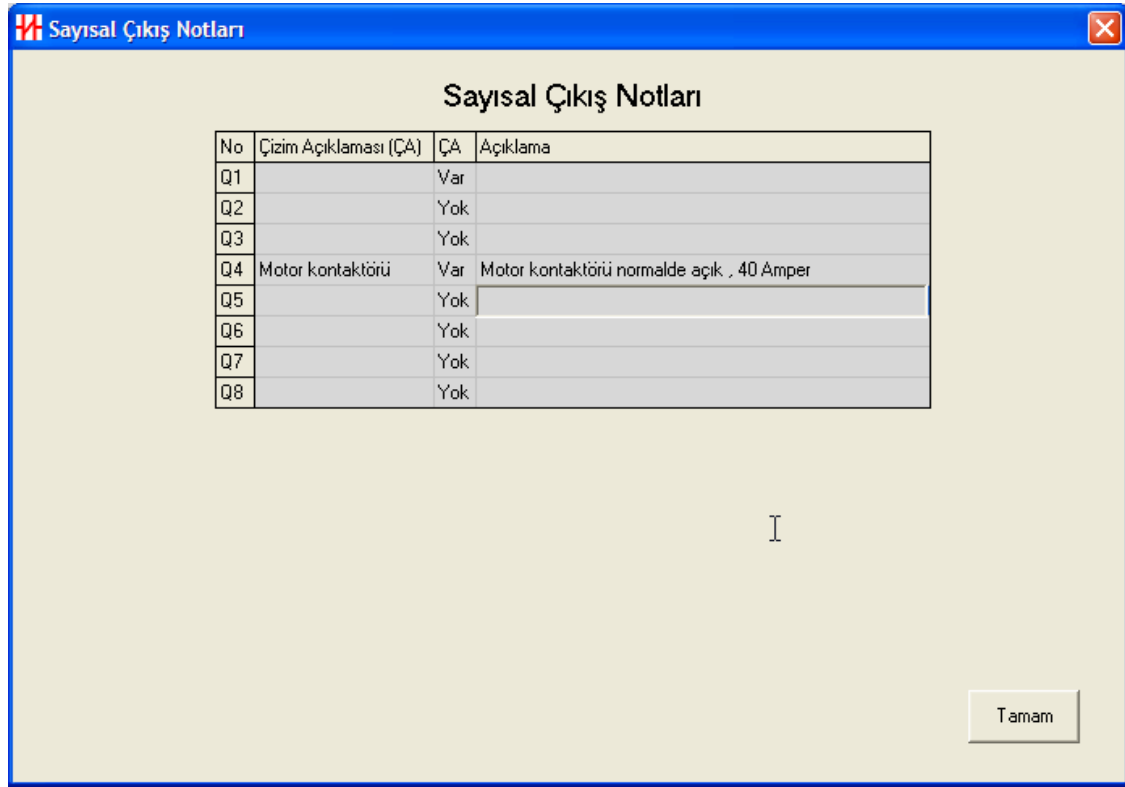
Sayısal Çıkış Notları

Sayısal Çıkış Notları

| No | Çizim Açıklaması (ÇA) | ÇA | Açıklama |
|---|---|---|---|
| Q1 | | Var | |
| Q2 | | Yok | |
| Q3 | | Yok | |
| Q4 | Motor kontaktörü | Var | Motor kontaktörü normalde açık , 40 Amper |
| Q5 | | Yok | |
| Q6 | | Yok | |
| Q7 | | Yok | |
| Q8 | | Yok | |

Tamam